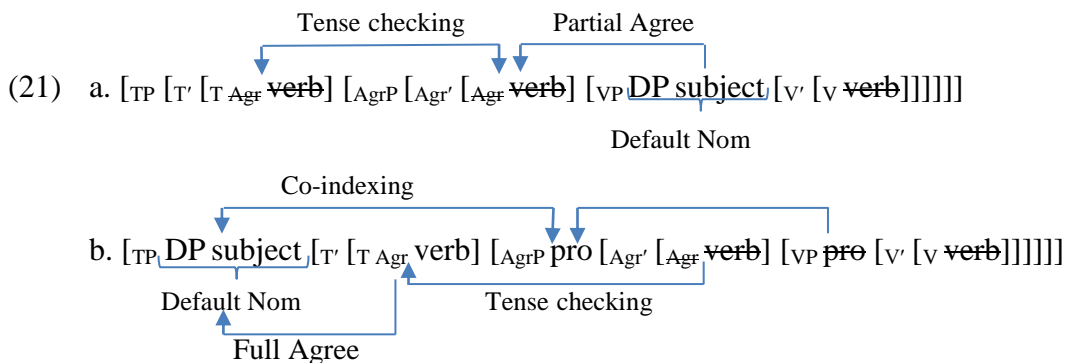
Tense checking Partial Agree

(21) a. $[_{TP}\ [_{T'}\ [_{T}\ \text{\sout{Agr}}\ \text{\sout{verb}}]\ [_{AgrP}\ [_{Agr'}\ [_{Agr}\ \text{\sout{verb}}]\ [_{VP}\ \text{DP subject}\ [_{V'}\ [_{V}\ \text{\sout{verb}}]]]]]]$

Default Nom

Co-indexing

b. $[_{TP}\ \text{DP subject}\ [_{T'}\ [_{T\ Agr}\ \text{verb}]\ [_{AgrP}\ \text{pro}\ [_{Agr'}\ [_{\text{\sout{Agr}}}\ \text{\sout{verb}}]\ [_{VP}\ \text{\sout{pro}}\ [_{V'}\ [_{V}\ \text{\sout{verb}}]]]]]]$

Default Nom Tense checking

Full Agree